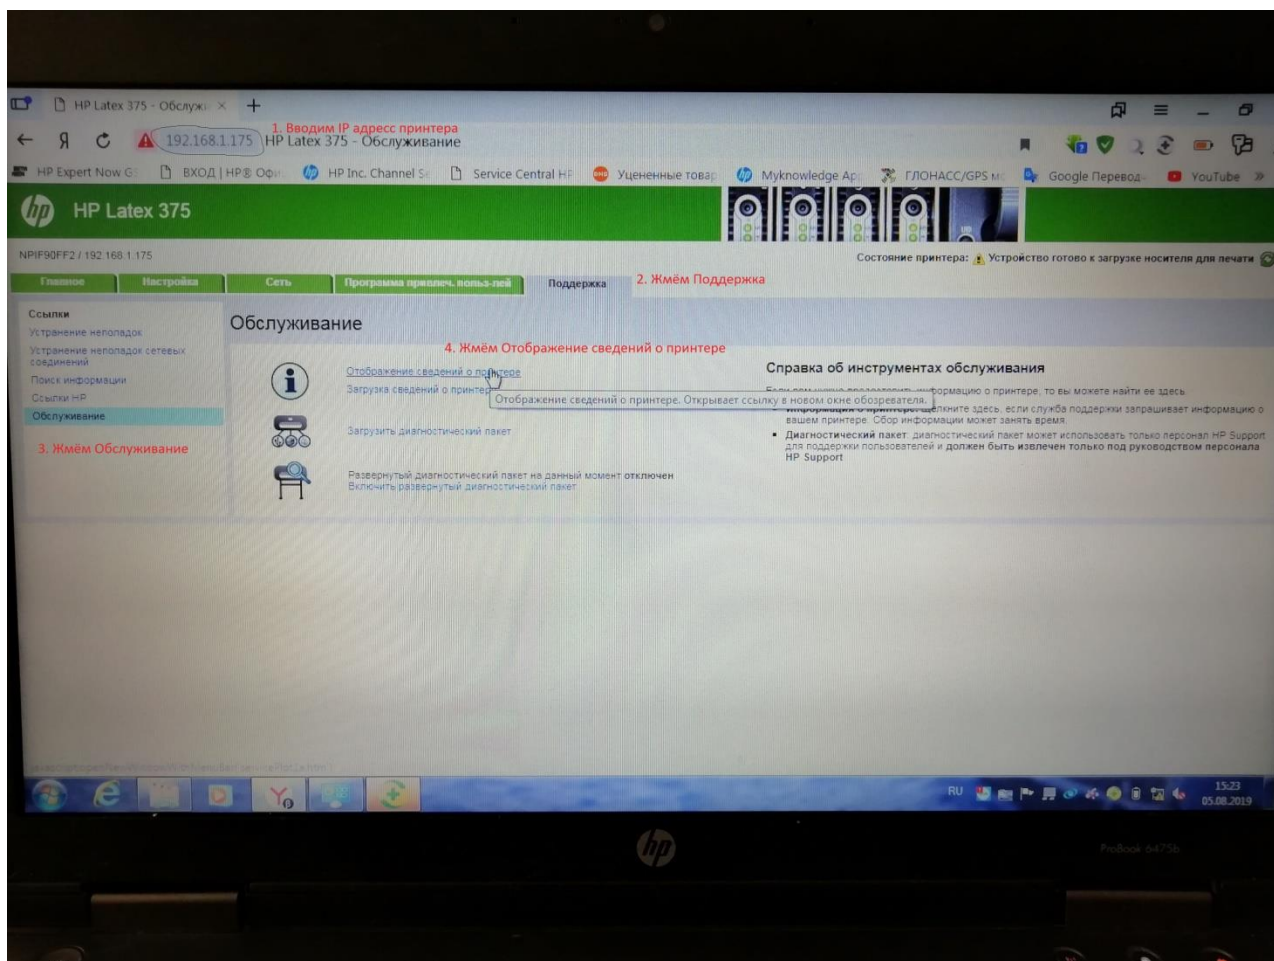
HP Latex 375 - Обслужи ×

192.168.1.175 HP Latex 375 - Обслуживание
1. Вводим IP адресс принтера

HP Expert Now G | ВХОД | HP® Оф | HP Inc. Channel S | Service Central HP | Уцененные товар | Myknowledge Ap | ГЛОНАСС/GPS м | Google Перевод | YouTube

HP Latex 375

NPIF90FF2 / 192.168.1.175

Состояние принтера: Устройство готово к загрузке носителя для печати

Главное | Настройка | Сеть | Программа приклеч. польз-лей | Поддержка
2. Жмём Поддержка

Ссылки
Устранение неполадок
Устранение неполадок сетевых соединений
Поиск информации
Ссылки HP
Обслуживание

3. Жмём Обслуживание

Обслуживание

4. Жмём Отображение сведений о принтере

Отображение сведений о принтере
Загрузка сведений о принтер
Отображение сведений о принтере. Открывает ссылку в новом окне обозревателя.

Загрузить диагностический пакет

Развернутый диагностический пакет на данный момент отключен
Включить развернутый диагностический пакет

Справка об инструментах обслуживания
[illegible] информацию о принтере, то вы можете найти ее здесь.
• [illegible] щелкните здесь, если служба поддержки запрашивает информацию о вашем принтере. Сбор информации может занять время.
• Диагностический пакет: диагностический пакет может использовать только персонал HP Support для поддержки пользователей и должен быть извлечен только под руководством персонала HP Support

RU 15:23 05.08.2019

ProBook 6475b